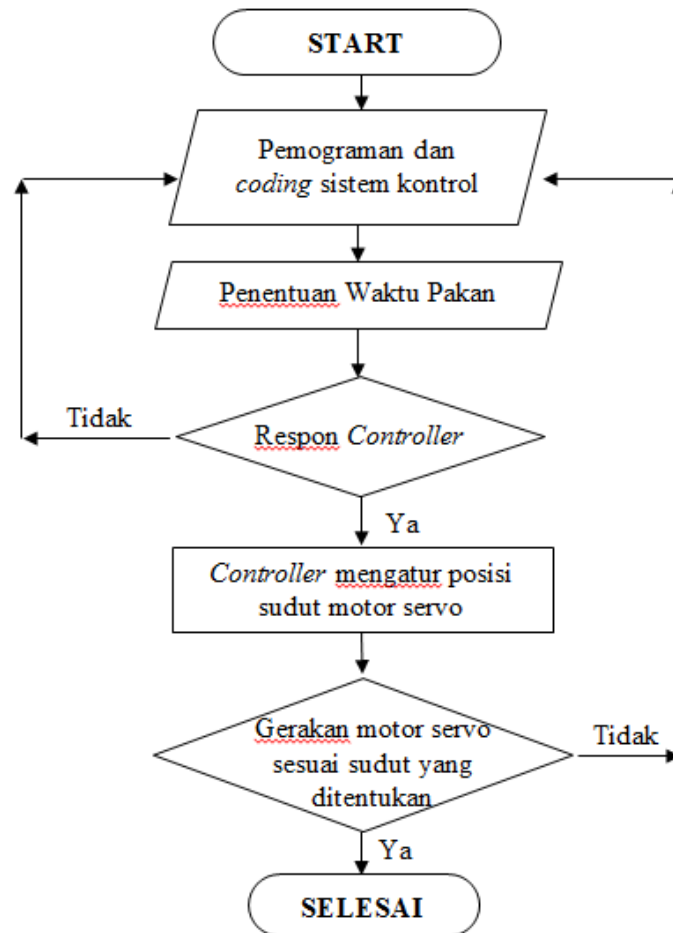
START

Pemograman dan *coding* sistem kontrol

Penentuan Waktu Pakan

Respon *Controller*

Tidak

Ya

*Controller* mengatur posisi sudut motor servo

Gerakan motor servo sesuai sudut yang ditentukan

Tidak

Ya

SELESAI